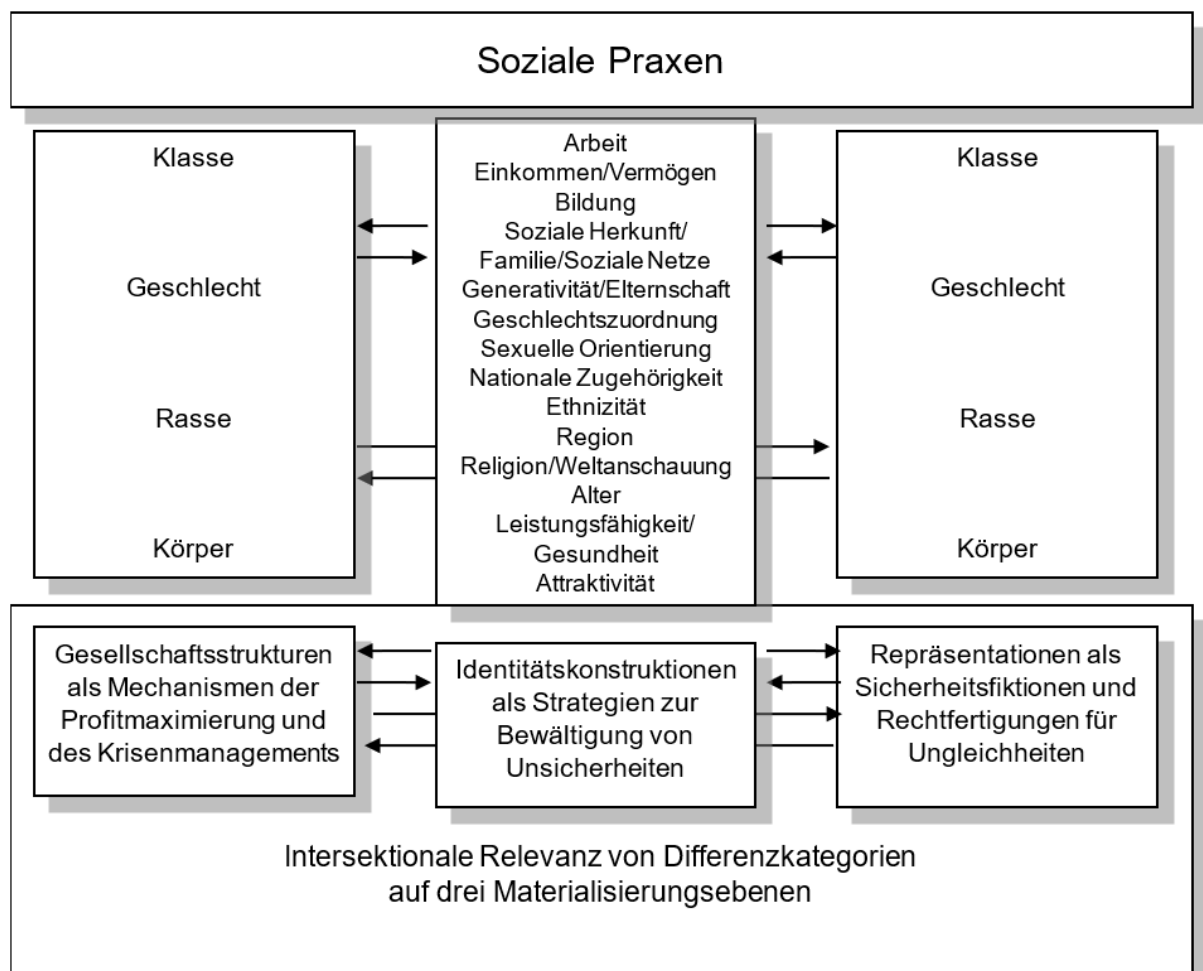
Soziale Praxen

Klasse

Geschlecht

Rasse

Körper

Arbeit
Einkommen/Vermögen
Bildung
Soziale Herkunft/
Familie/Soziale Netze
Generativität/Elternschaft
Geschlechtszuordnung
Sexuelle Orientierung
Nationale Zugehörigkeit
Ethnizität
Region
Religion/Weltanschauung
Alter
Leistungsfähigkeit/
Gesundheit
Attraktivität

Klasse

Geschlecht

Rasse

Körper

Gesellschaftsstrukturen als Mechanismen der Profitmaximierung und des Krisenmanagements

Identitätskonstruktionen als Strategien zur Bewältigung von Unsicherheiten

Repräsentationen als Sicherheitsfiktionen und Rechtfertigungen für Ungleichheiten

Intersektionale Relevanz von Differenzkategorien auf drei Materialisierungsebenen